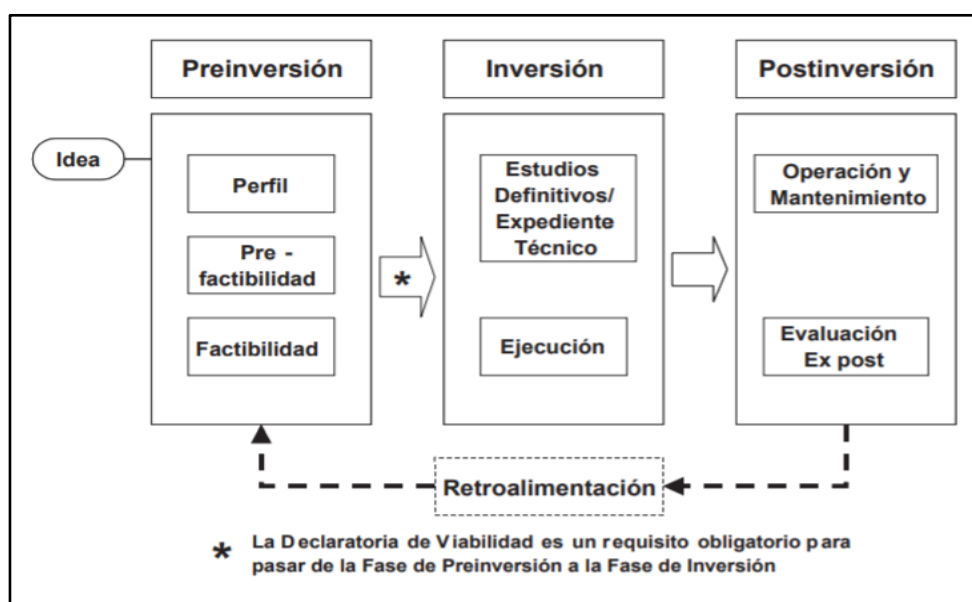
Preinversión

Inversión

Postinversión

Idea

Perfil

Pre - factibilidad

Factibilidad

*

Estudios Definitivos/ Expediente Técnico

Ejecución

Operación y Mantenimiento

Evaluación Ex post

Retroalimentación

* La Declaratoria de Viabilidad es un requisito obligatorio para pasar de la Fase de Preinversión a la Fase de Inversión